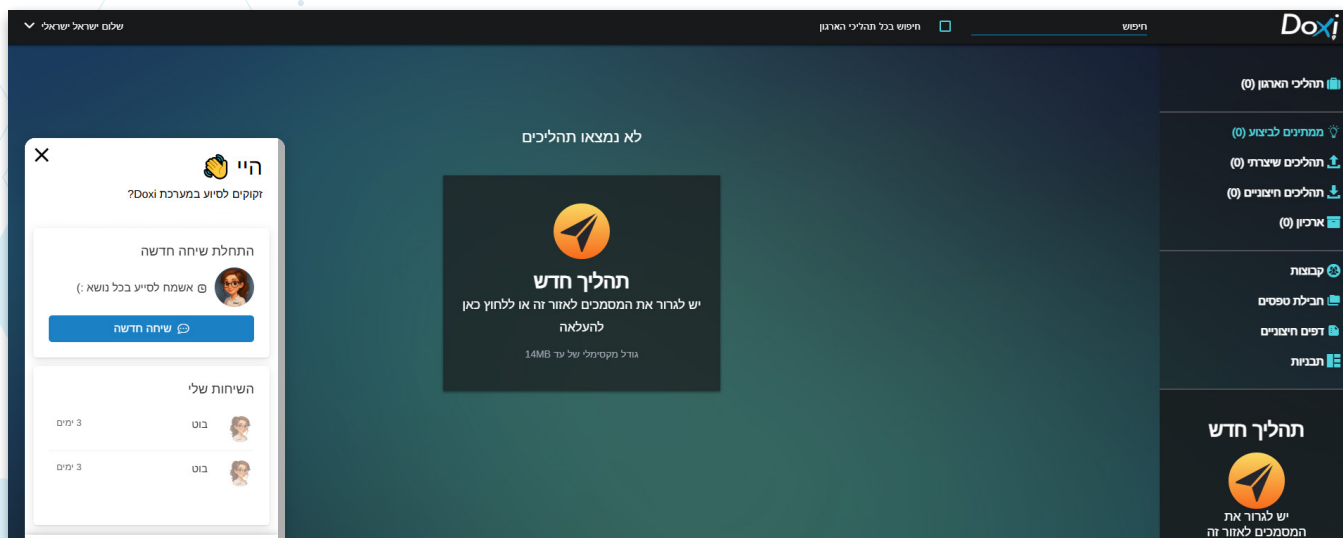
Doxi

חיפוש

חיפוש בכל תהליכי הארגון

שלום ישראל ישראלי

תהליכי הארגון (0)

ממתינים לביצוע (0)

תהליכים שיצרתי (0)

תהליכים חיצוניים (0)

ארכיון (0)

קבוצות

חבילת טפסים

דפים חיצוניים

תבניות

תהליך חדש

יש לגרור את המסמכים לאזור זה

לא נמצאו תהליכים

תהליך חדש

יש לגרור את המסמכים לאזור זה או ללחוץ כאן להעלאה

גודל מקסימלי של עד 14MB

היי 👋

זקוקים לסיוע במערכת Doxi?

התחלת שיחה חדשה

אשמח לסייע בכל נושא :)

שיחה חדשה

השיחות שלי

בוט
3 ימים

בוט
3 ימים